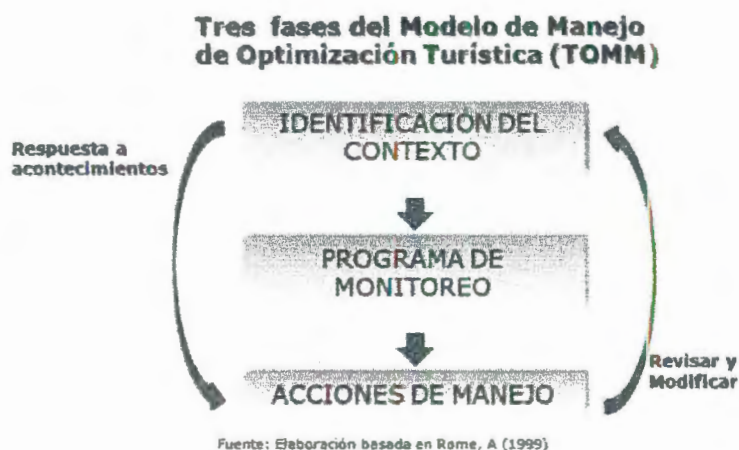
Tres fases del Modelo de Manejo de Optimización Turística (TOMM)

Respuesta a acontecimientos

IDENTIFICACIÓN DEL CONTEXTO

PROGRAMA DE MONITOREO

ACCIONES DE MANEJO

Revisar y Modificar

Fuente: Elaboración basada en Rome, A (1999)